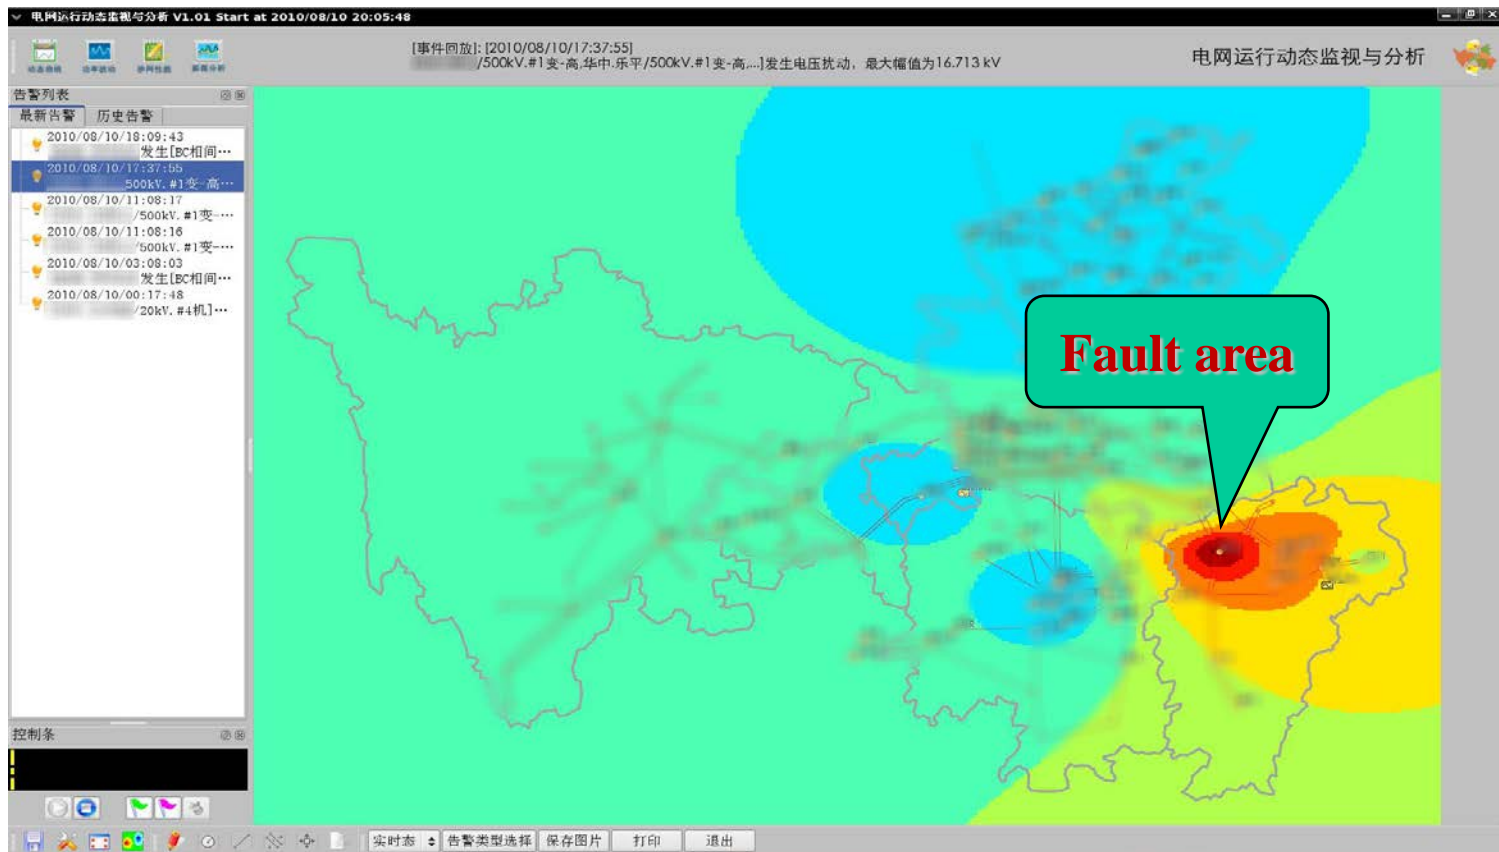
电网运行动态监视与分析 V1.01 Start at 2010/08/10 20:05:48

[事件回放]: [2010/08/10/17:37:55] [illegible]/500kV.#1变-高,华中.乐平/500kV.#1变-高,...]发生电压扰动, 最大幅值为16.713 kV

电网运行动态监视与分析

告警列表

最新告警 历史告警

2010/08/10/18:09:43 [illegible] 发生[BC相间…

2010/08/10/17:37:55 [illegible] 500kV. #1变-高…

2010/08/10/11:08:17 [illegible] /500kV. #1变-…

2010/08/10/11:08:16 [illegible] /500kV. #1变-…

2010/08/10/03:08:03 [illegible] 发生[BC相间…

2010/08/10/00:17:48 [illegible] /20kV. #4机]…

控制条

Fault area

实时态 告警类型选择 保存图片 打印 退出